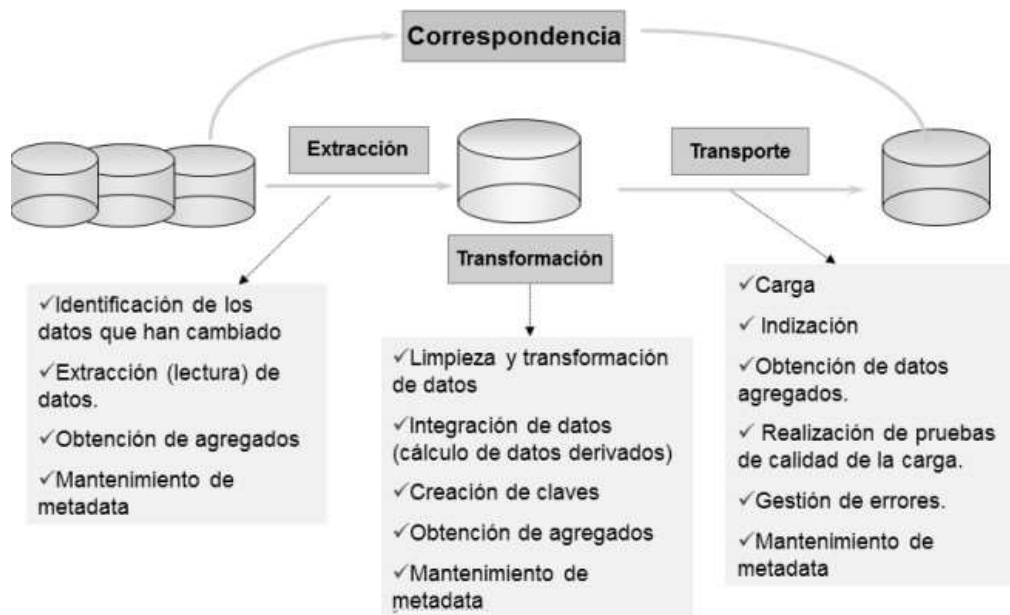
Correspondencia

Extracción

Transporte

Transformación

✓Identificación de los datos que han cambiado

✓Extracción (lectura) de datos.

✓Obtención de agregados

✓Mantenimiento de metadata

✓Limpieza y transformación de datos

✓Integración de datos (cálculo de datos derivados)

✓Creación de claves

✓Obtención de agregados

✓Mantenimiento de metadata

✓Carga

✓ Indización

✓Obtención de datos agregados.

✓ Realización de pruebas de calidad de la carga.

✓Gestión de errores.

✓Mantenimiento de metadata